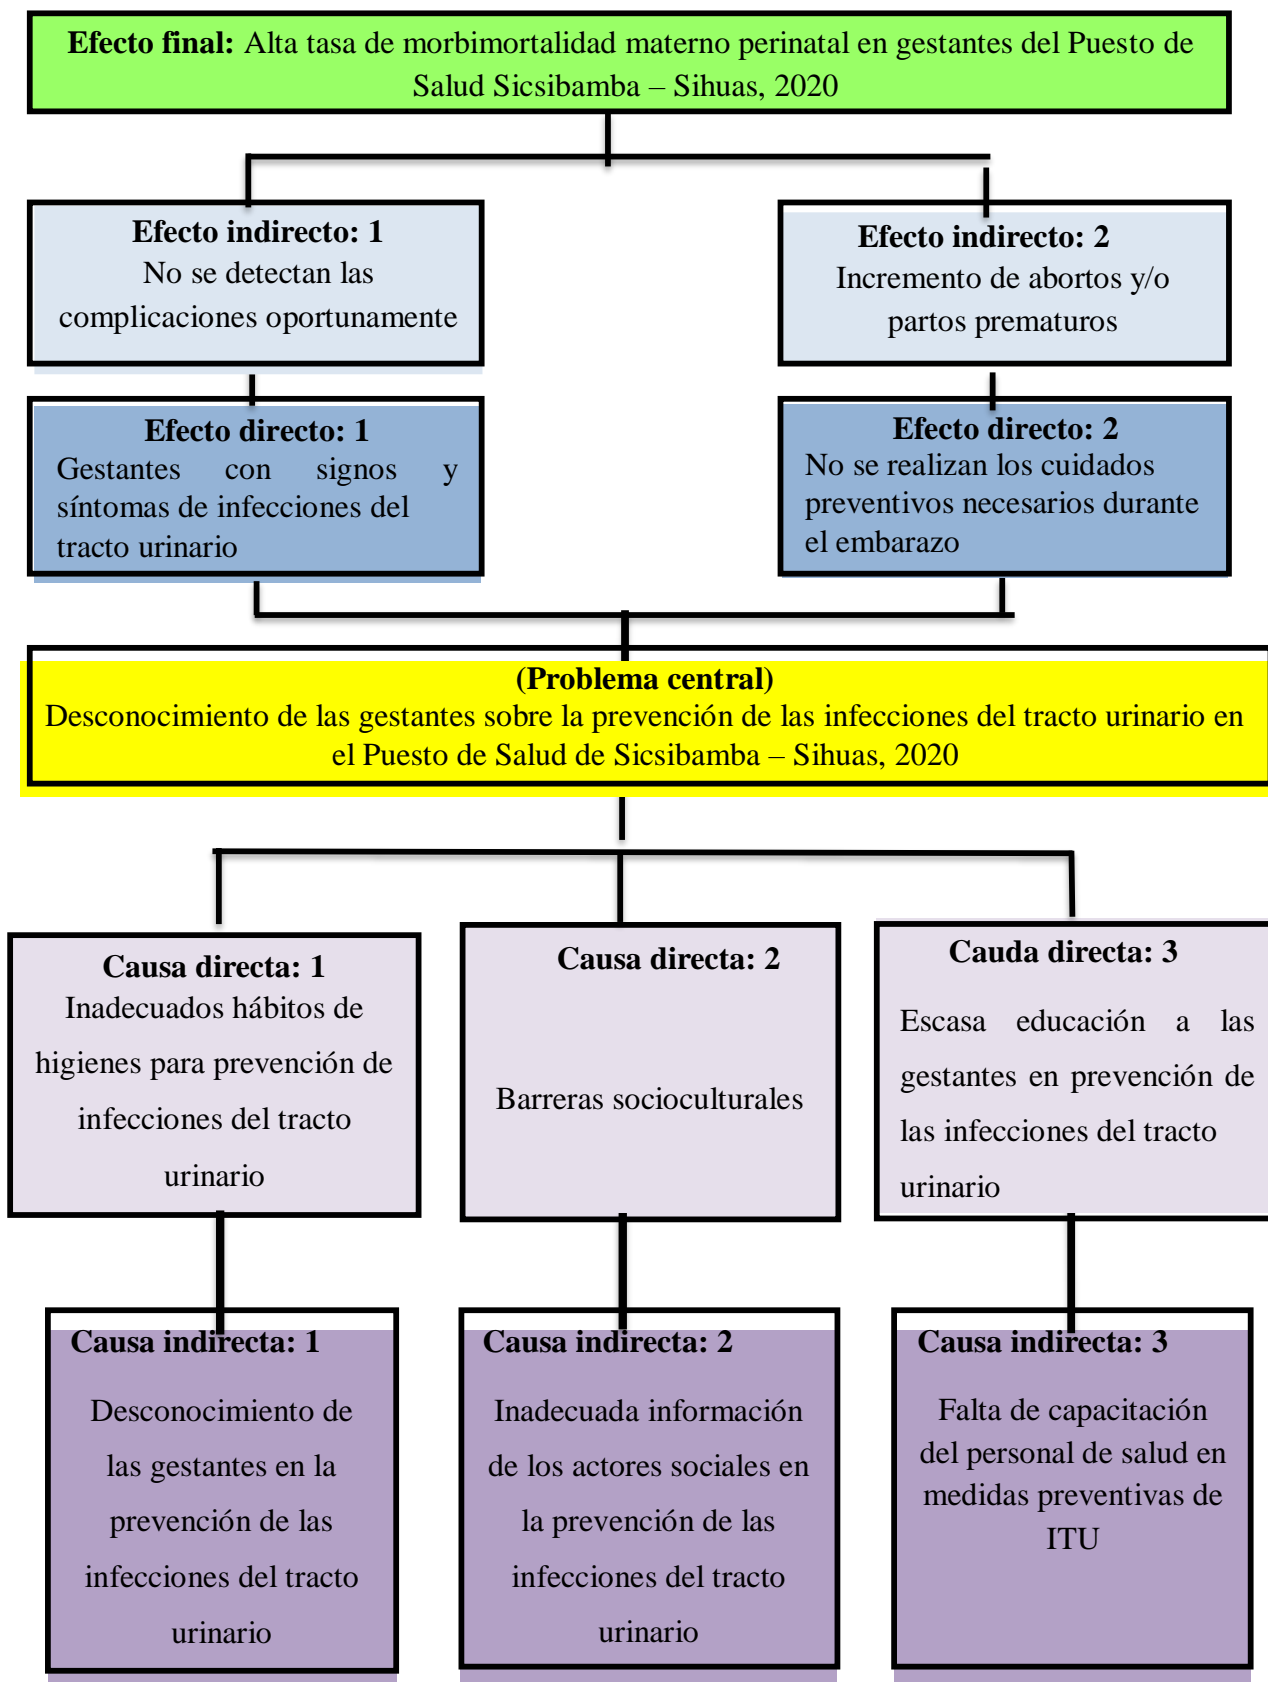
**Efecto final:** Alta tasa de morbimortalidad materno perinatal en gestantes del Puesto de Salud Sicsibamba – Sihuas, 2020

**Efecto indirecto: 1**
No se detectan las complicaciones oportunamente

**Efecto indirecto: 2**
Incremento de abortos y/o partos prematuros

**Efecto directo: 1**
Gestantes con signos y síntomas de infecciones del tracto urinario

**Efecto directo: 2**
No se realizan los cuidados preventivos necesarios durante el embarazo

**(Problema central)**
Desconocimiento de las gestantes sobre la prevención de las infecciones del tracto urinario en el Puesto de Salud de Sicsibamba – Sihuas, 2020

**Causa directa: 1**
Inadecuados hábitos de higienes para prevención de infecciones del tracto urinario

**Causa directa: 2**
Barreras socioculturales

**Cauda directa: 3**
Escasa educación a las gestantes en prevención de las infecciones del tracto urinario

**Causa indirecta: 1**
Desconocimiento de las gestantes en la prevención de las infecciones del tracto urinario

**Causa indirecta: 2**
Inadecuada información de los actores sociales en la prevención de las infecciones del tracto urinario

**Causa indirecta: 3**
Falta de capacitación del personal de salud en medidas preventivas de ITU